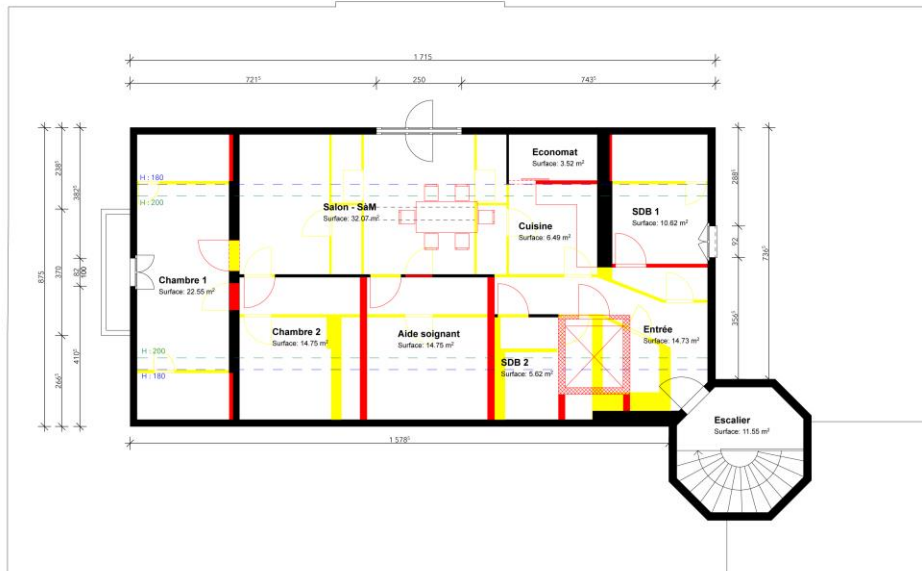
1 715
721⁵
250
743⁵

238⁵
382⁵
875
370
500
82
410⁵
266⁵

288⁵
92
736⁵
356⁵

H : 180
H : 200
H : 200
H : 180

Salon - SàM
Surface: 32.07 m²

Economat
Surface: 3.52 m²

Cuisine
Surface: 6.49 m²

SDB 1
Surface: 10.62 m²

Chambre 1
Surface: 22.55 m²

Chambre 2
Surface: 14.75 m²

Aide soignant
Surface: 14.75 m²

SDB 2
Surface: 5.62 m²

Entrée
Surface: 14.73 m²

Escalier
Surface: 11.55 m²

1 578⁵